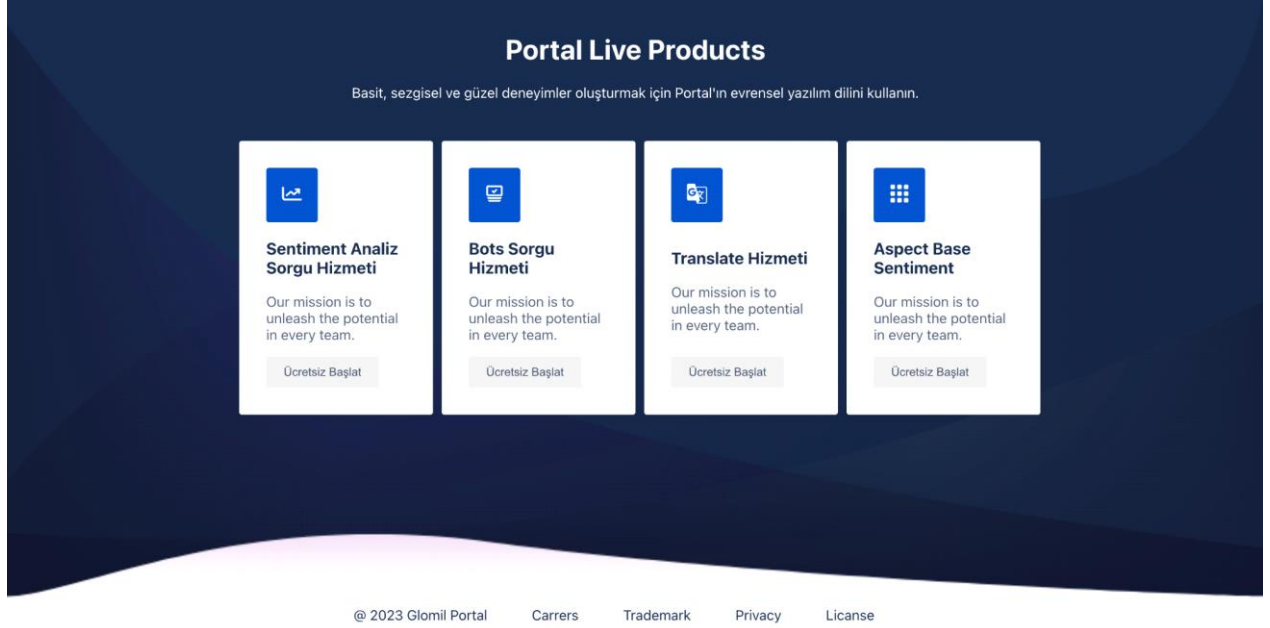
Portal Live Products

Basit, sezgisel ve güzel deneyimler oluşturmak için Portal'ın evrensel yazılım dilini kullanın.

Sentiment Analiz Sorgu Hizmeti

Our mission is to unleash the potential in every team.

Ücretsiz Başlat

Bots Sorgu Hizmeti

Our mission is to unleash the potential in every team.

Ücretsiz Başlat

Translate Hizmeti

Our mission is to unleash the potential in every team.

Ücretsiz Başlat

Aspect Base Sentiment

Our mission is to unleash the potential in every team.

Ücretsiz Başlat

@ 2023 Glomil Portal Carrers Trademark Privacy Licanse